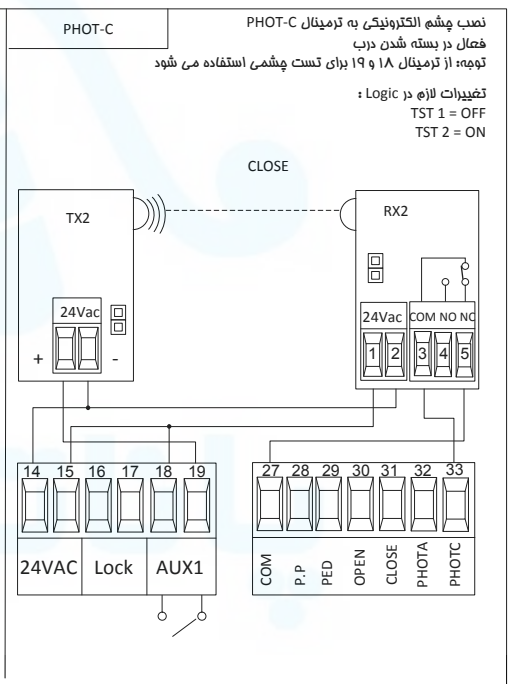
PHOT-C

نصب چشم الکترونیکی به ترمینال PHOT-C
فعال در بسته شدن درب
توجه: از ترمینال ۱۸ و ۱۹ برای تست چشمی استفاده می شود

تغییرات لازم در Logic :
TST 1 = OFF
TST 2 = ON

CLOSE

TX2

24Vac

+ -

RX2

24Vac COM NO NC

1 2 3 4 5

14 15 16 17 18 19

24VAC Lock AUX1

27 28 29 30 31 32 33

COM P.P PED OPEN CLOSE PHOTA PHOTC